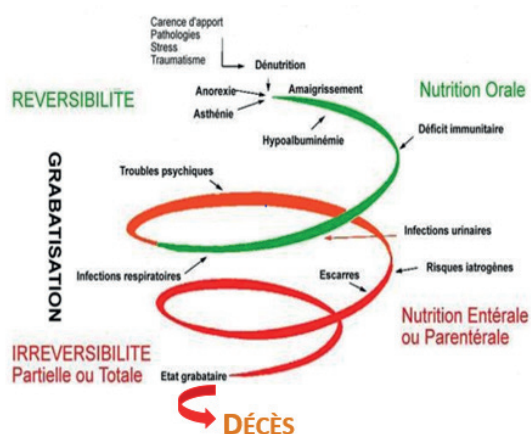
Carence d'apport
Pathologies
Stress
Traumatisme

Dénutrition

Anorexie

Amaigrissement

Asthénie

REVERSIBILITE

Nutrition Orale

Hypoalbuminémie

Déficit immunitaire

GRABATISATION

Troubles psychiques

Infections urinaires

Infections respiratoires

Escarres

Risques iatrogènes

Nutrition Entérale ou Parentérale

IRREVERSIBILITE
Partielle ou Totale

Etat grabataire

DÉCÈS